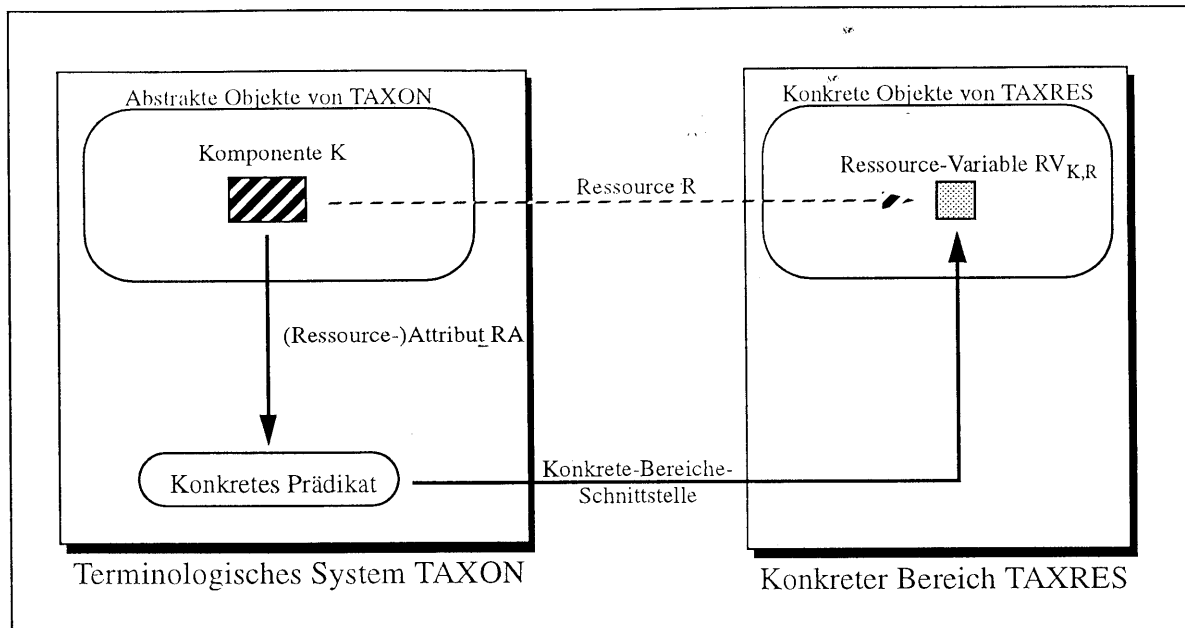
Abstrakte Objekte von TAXON

Komponente K

Ressource R

Konkrete Objekte von TAXRES

Ressource-Variable $RV_{K,R}$

(Ressource-)Attribut RA

Konkretes Prädikat

Konkrete-Bereiche-Schnittstelle

Terminologisches System TAXON

Konkreter Bereich TAXRES